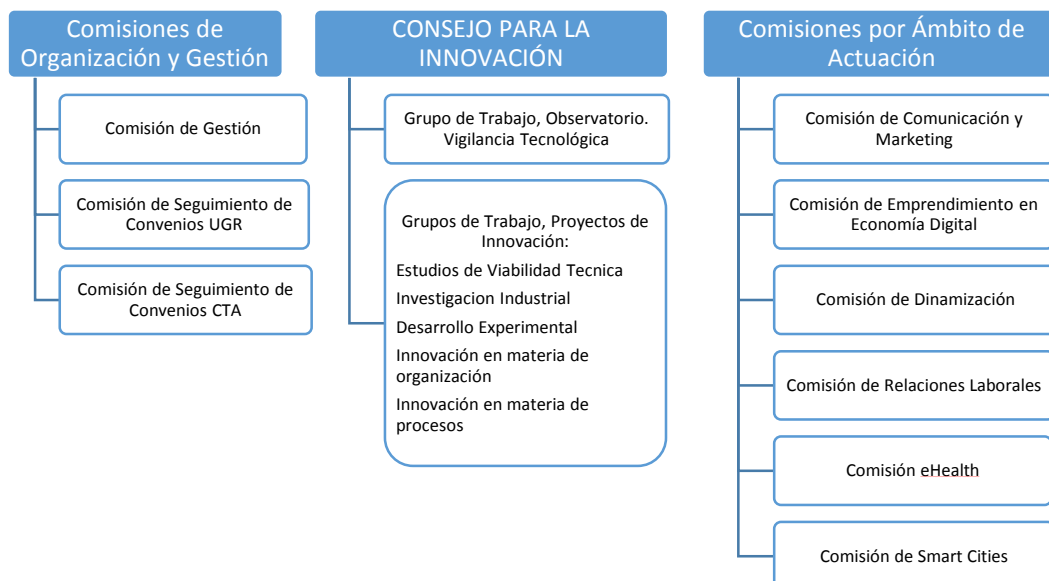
Comisiones de Organización y Gestión

Comisión de Gestión

Comisión de Seguimiento de Convenios UGR

Comisión de Seguimiento de Convenios CTA

CONSEJO PARA LA INNOVACIÓN

Grupo de Trabajo, Observatorio. Vigilancia Tecnológica

Grupos de Trabajo, Proyectos de Innovación:
Estudios de Viabilidad Tecnica
Investigacion Industrial
Desarrollo Experimental
Innovación en materia de organización
Innovación en materia de procesos

Comisiones por Ámbito de Actuación

Comisión de Comunicación y Marketing

Comisión de Emprendimiento en Economía Digital

Comisión de Dinamización

Comisión de Relaciones Laborales

Comisión eHealth

Comisión de Smart Cities